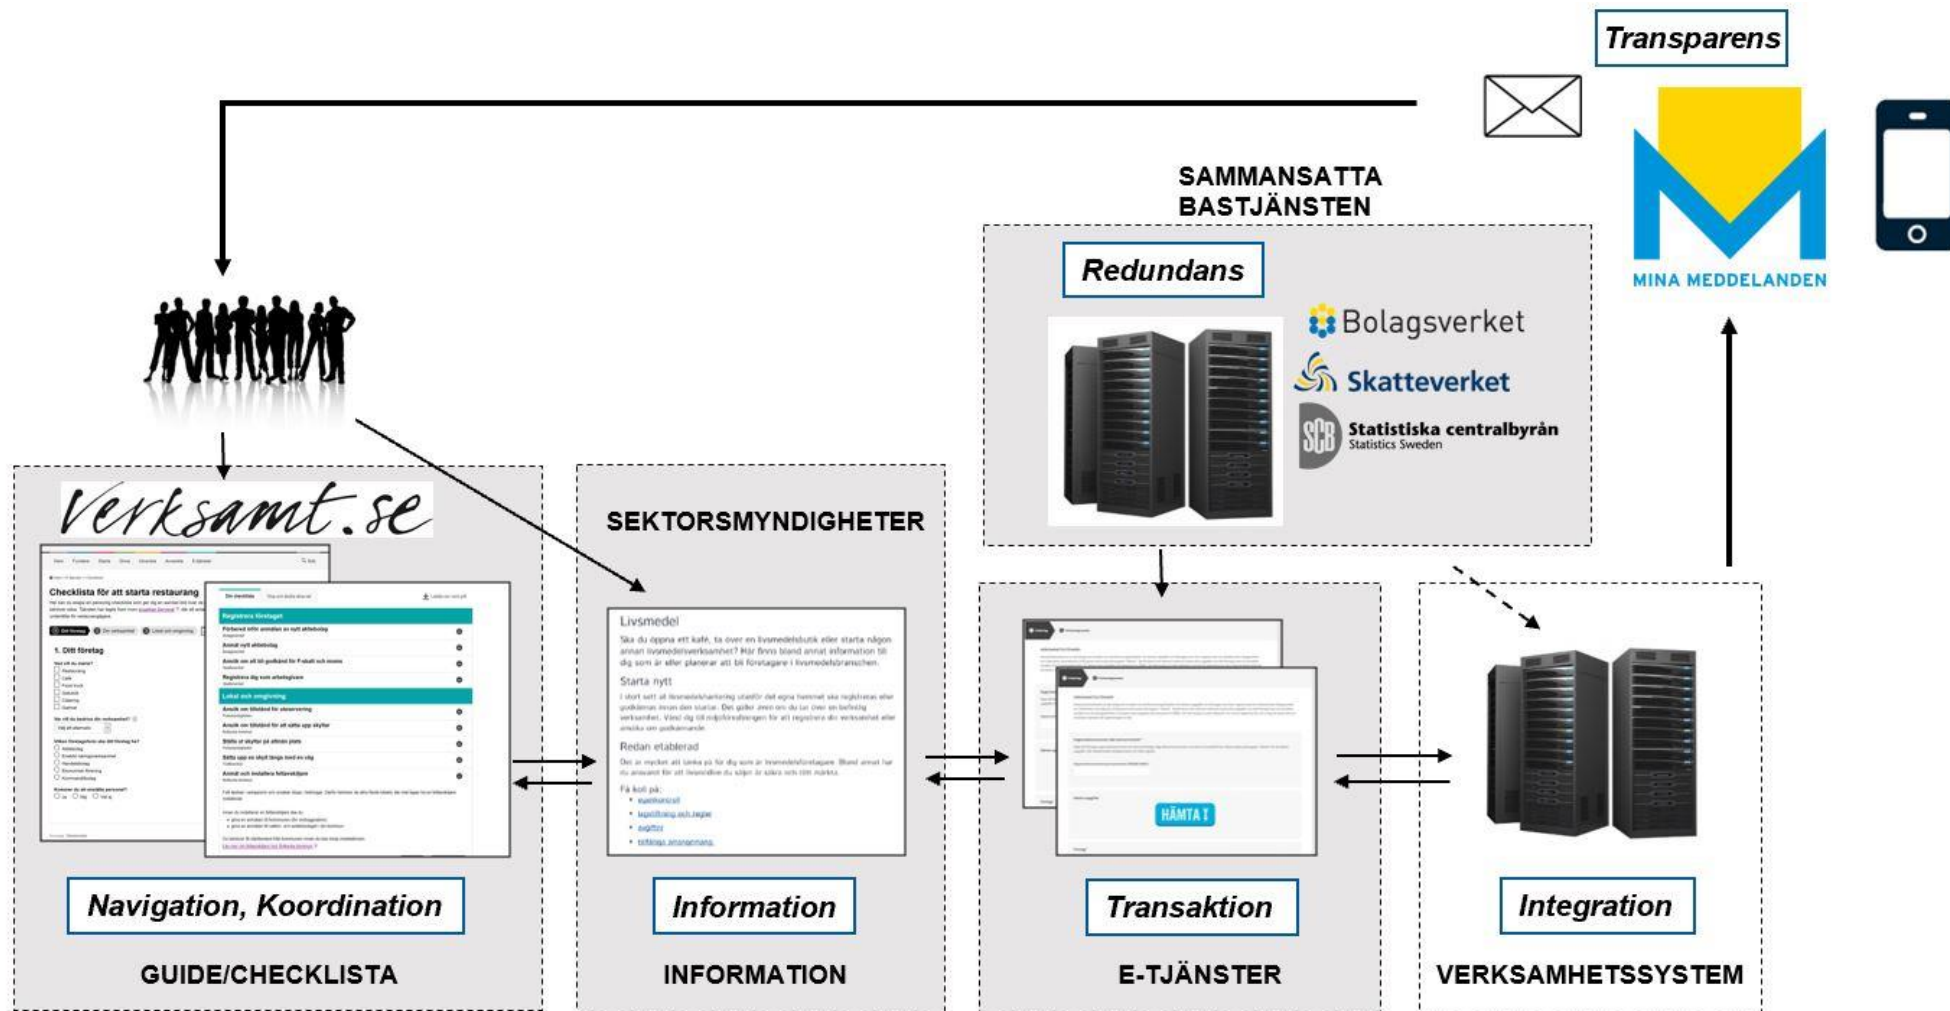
Transparens

MINA MEDDELANDEN

SAMMANSATTA BASTJÄNSTEN

Redundans

Bolagsverket

Skatteverket

SCB Statistiska centralbyrån Statistics Sweden

verksamt.se

Checklista för att starta restaurang

1. Ditt företag

Registrera företaget

Lokal och omgivning

SEKTORSMYNDIGHETER

Livsmedel

Starta nytt

Redan etablerad

Få koll på:

HÄMTA

Navigation, Koordination

GUIDE/CHECKLISTA

Information

INFORMATION

Transaktion

E-TJÄNSTER

Integration

VERKSAMHETSSYSTEM